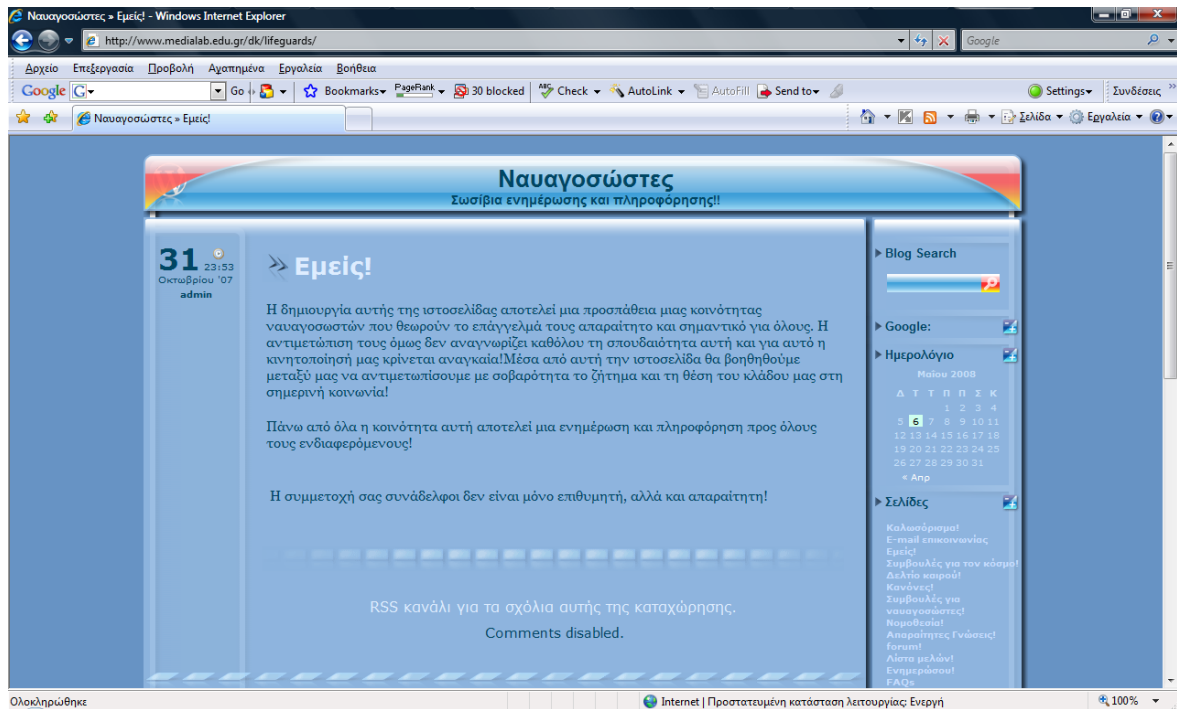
Ναυαγοσώστες » Εμείς! - Windows Internet Explorer

http://www.medialab.edu.gr/dk/lifeguards/

Google

Αρχείο Επεξεργασία Προβολή Αγαπημένα Εργαλεία Βοήθεια

Google G Go Bookmarks PageRank 30 blocked Check AutoLink AutoFill Send to Settings Συνδέσεις

Ναυαγοσώστες » Εμείς!

Σελίδα Εργαλεία

Ναυαγοσώστες
Σωσίβια ενημέρωση και πληροφόρηση!!

31 23:53
Οκτωβρίου '07
admin

Εμείς!

Η δημιουργία αυτής της ιστοσελίδας αποτελεί μια προσπάθεια μιας κοινότητας ναυαγοσωστών που θεωρούν το επάγγελμά τους απαραίτητο και σημαντικό για όλους. Η αντιμετώπιση τους όμως δεν αναγνωρίζει καθόλου τη σπουδαιότητα αυτή και για αυτό η κινητοποίησή μας κρίνεται αναγκαία!Μέσα από αυτή την ιστοσελίδα θα βοηθηθούμε μεταξύ μας να αντιμετωπίσουμε με σοβαρότητα το ζήτημα και τη θέση του κλάδου μας στη σημερινή κοινωνία!

Πάνω από όλα η κοινότητα αυτή αποτελεί μια ενημέρωση και πληροφόρηση προς όλους τους ενδιαφερόμενους!

Η συμμετοχή σας συνάδελφοι δεν είναι μόνο επιθυμητή, αλλά και απαραίτητη!

RSS κανάλι για τα σχόλια αυτής της καταχώρησης.
Comments disabled.

Blog Search

Google:

Ημερολόγιο

Μαΐου 2008

| Δ | Τ | Τ | Π | Π | Σ | Κ |
|---|---|---|---|---|---|---|
| | | | 1 | 2 | 3 | 4 |
| 5 | 6 | 7 | 8 | 9 | 10 | 11 |
| 12 | 13 | 14 | 15 | 16 | 17 | 18 |
| 19 | 20 | 21 | 22 | 23 | 24 | 25 |
| 26 | 27 | 28 | 29 | 30 | 31 | |

« Απρ

Σελίδες

Καλωσόρισμα!
E-mail επικοινωνίας
Εμείς!
Συμβουλές για τον κόσμο!
Δελτίο καιρού!
Κανόνες!
Συμβουλές για ναυαγοσώστες!
Νομοθεσία!
Απαραίτητες Γνώσεις!
forum!
Λίστα μελών!
Ενημερώσου!
FAQs

Ολοκληρώθηκε

Internet | Προστατευμένη κατάσταση λειτουργίας: Ενεργή

100%